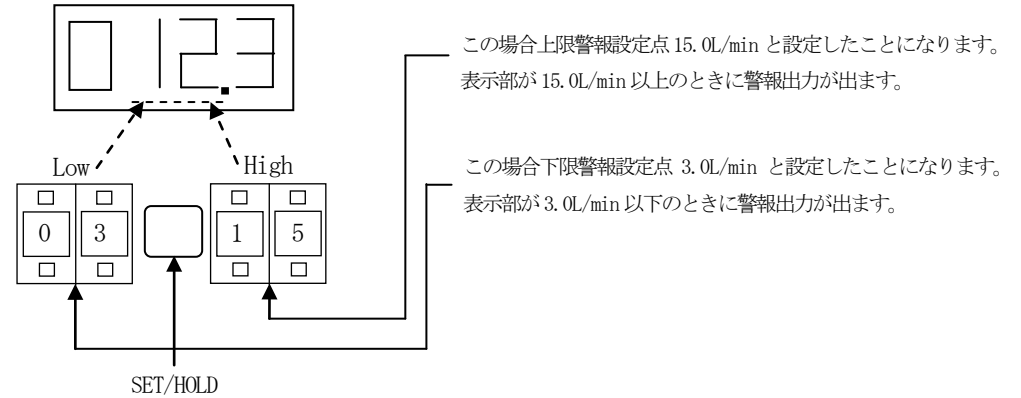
0 12.3

Low

High

0 3

1 5

SET/HOLD

この場合上限警報設定点 15.0L/min と設定したことになります。
表示部が 15.0L/min 以上のときに警報出力が出ます。

この場合下限警報設定点 3.0L/min と設定したことになります。
表示部が 3.0L/min 以下のときに警報出力が出ます。